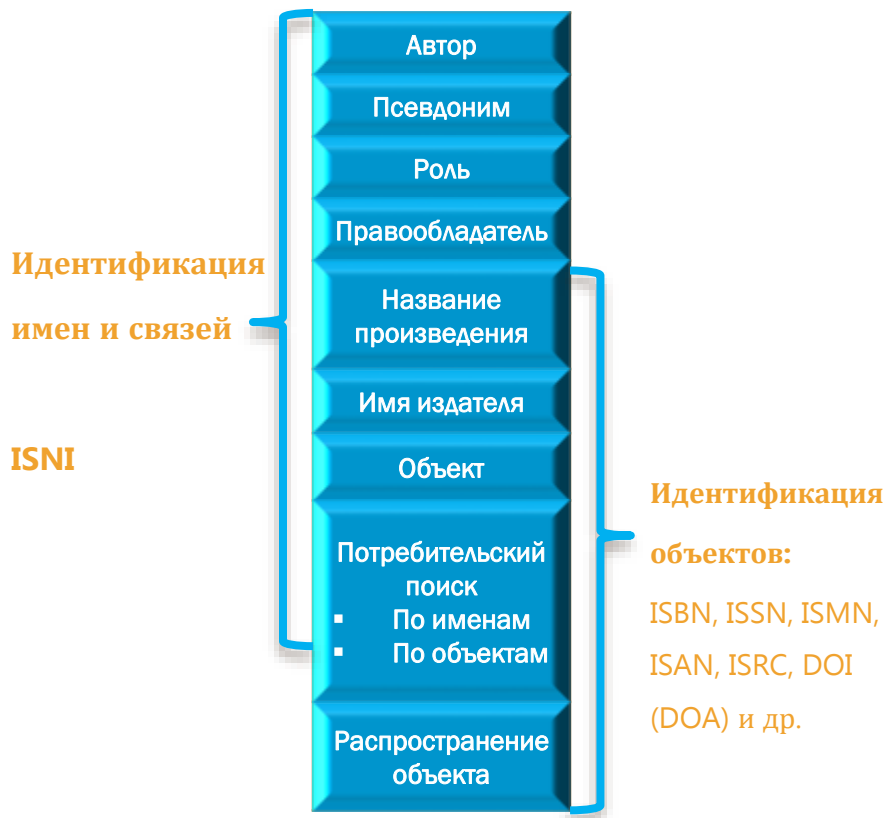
Автор

Псевдоним

Роль

Правообладатель

Название произведения

Имя издателя

Объект

Потребительский поиск
▪ По именам
▪ По объектам

Распространение объекта

Идентификация имен и связей

ISNI

Идентификация объектов:

ISBN, ISSN, ISMN, ISAN, ISRC, DOI (DOA) и др.